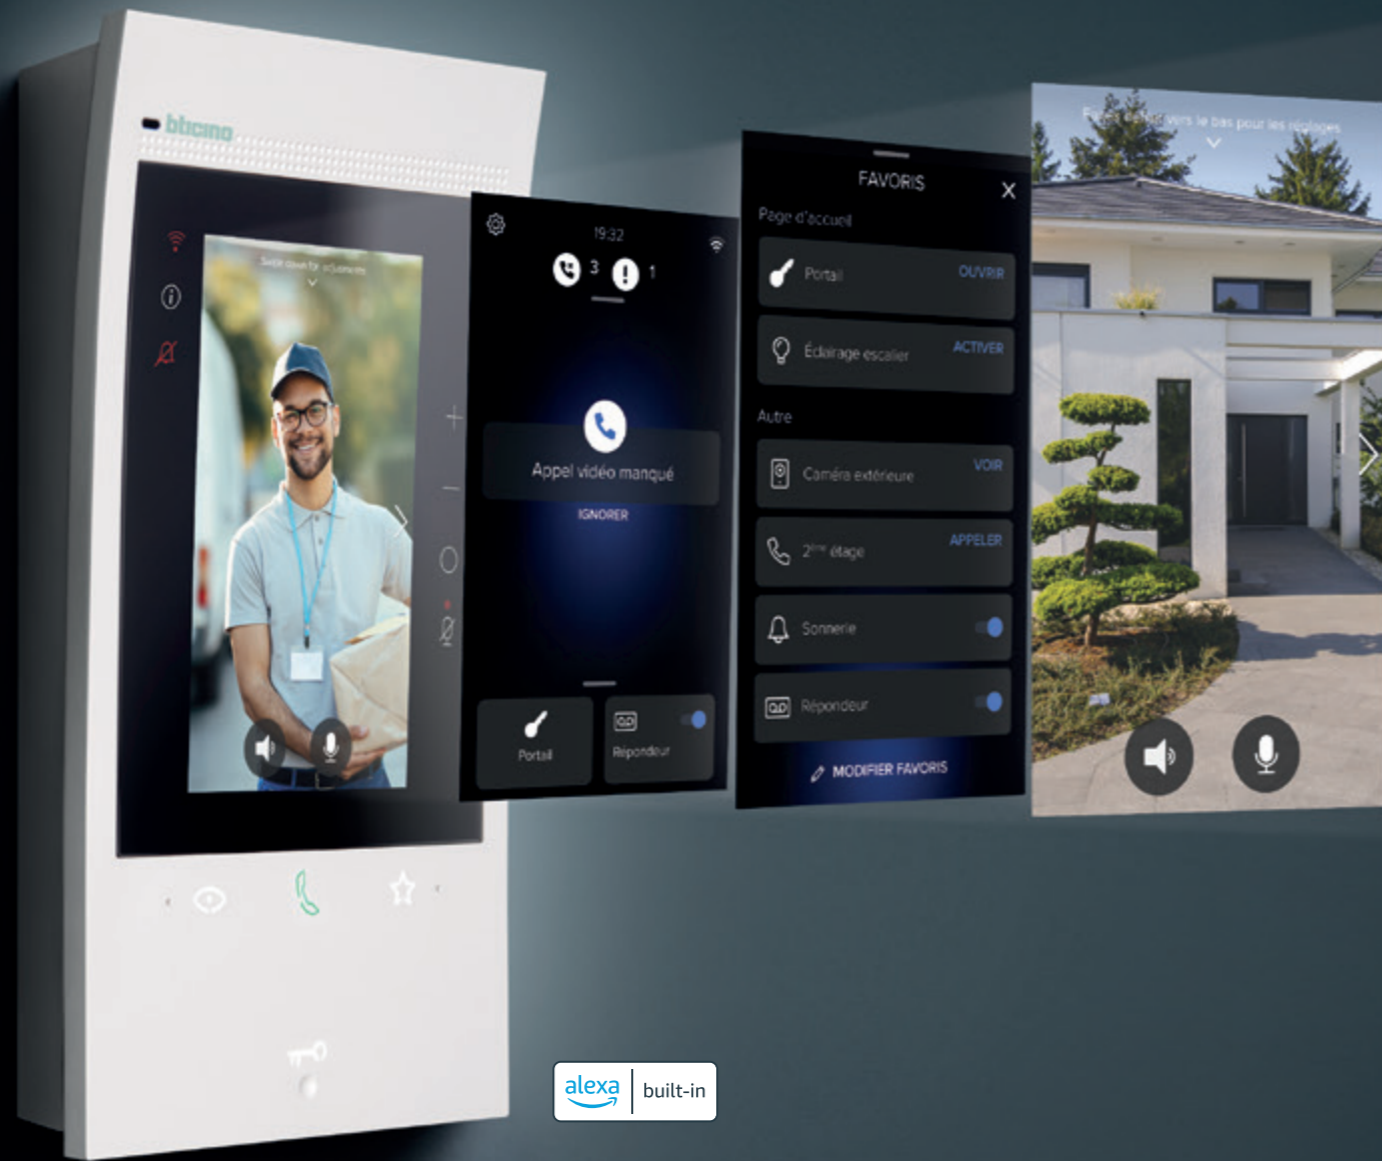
bticino

Swipe down for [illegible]

19:32

3

1

Appel vidéo manqué

IGNORER

Portail

Répondeur

FAVORIS

Page d'accueil

Portail

OUVRIR

Éclairage escalier

ACTIVER

Autre

Caméra extérieure

VOIR

2ème étage

APPELER

Sonnerie

Répondeur

MODIFIER FAVORIS

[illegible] vers le bas pour les réglages

alexa built-in